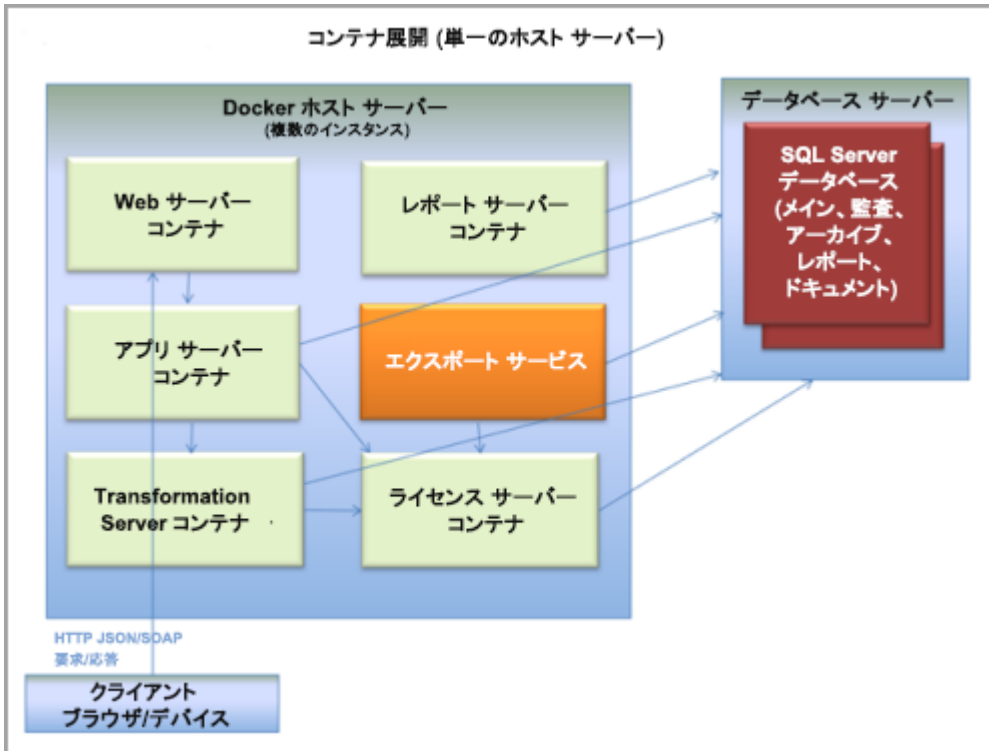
コンテナ展開 (単一のホスト サーバー)

Docker ホスト サーバー
(複数のインスタンス)

Web サーバー コンテナ

レポート サーバー コンテナ

アプリ サーバー コンテナ

エクスポート サービス

Transformation Server コンテナ

ライセンス サーバー コンテナ

データベース サーバー

SQL Server データベース (メイン、監査、アーカイブ、レポート、ドキュメント)

HTTP JSON/SOAP
要求/応答

クライアント ブラウザ/デバイス